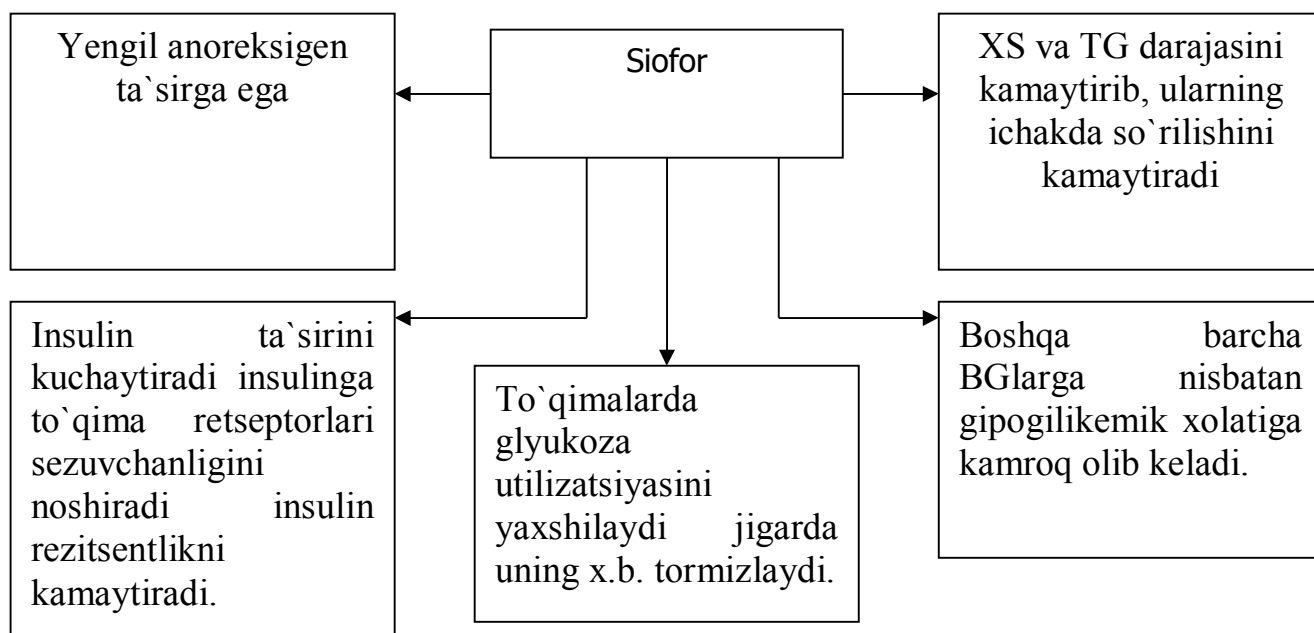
Siofor

Yengil anoreksigen ta`sirga ega

XS va TG darajasini kamaytirib, ularning ichakda so`rilishini kamaytiradi

Insulin ta`sirini kuchaytiradi insulinga to`qima retseptorlari sezuvchanligini noshiradi insulin rezitsentlikni kamaytiradi.

To`qimalarda glyukoza utilizatsiyasini yaxshilaydi jigarda uning x.b. tormizlaydi.

Boshqa barcha BGlarga nisbatan gipogilikemik xolatiga kamroq olib keladi.